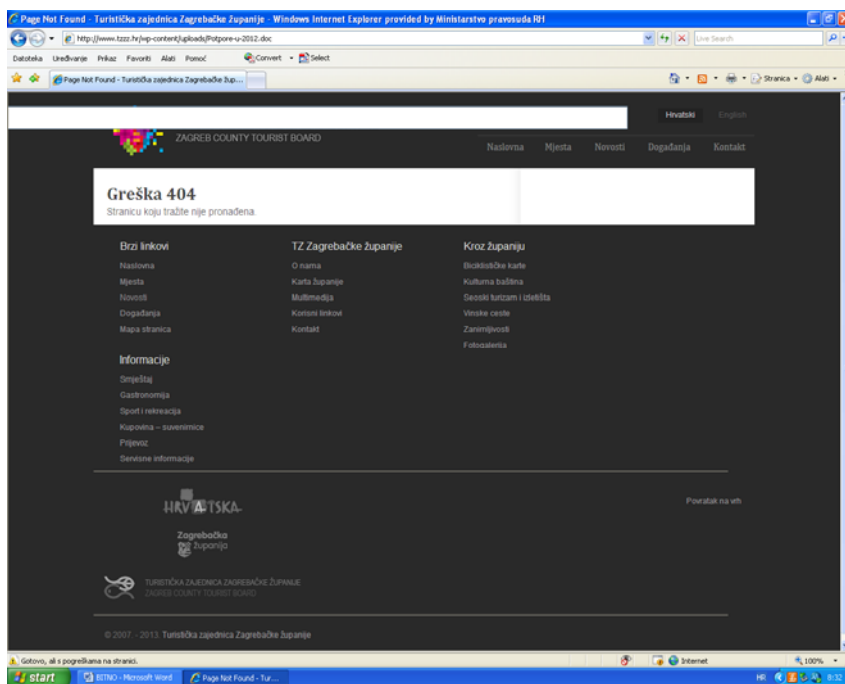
Page Not Found - Turistička zajednica Zagrebačke županije - Windows Internet Explorer provided by Ministarstvo pravosuda RH

http://www.tzzz.hr/wp-content/uploads/Potpore-u-2012.doc

Live Search

Datoteka Uređivanje Prikaz Favoriti Alati Pomoć

Convert Select

Page Not Found - Turistička zajednica Zagrebačke žup...

Stranica Alati

Hrvatski English

ZAGREB COUNTY TOURIST BOARD

Naslovna Mjesta Novosti Događanja Kontakt

Greška 404

Stranicu koju tražite nije pronađena.

Brzi linkovi

Naslovna
Mjesta
Novosti
Događanja
Mapa stranica

TZ Zagrebačke županije

O nama
Karta županije
Multimedija
Korisni linkovi
Kontakt

Kroz županiju

Biciklističke karte
Kulturna baština
Seoski turizam i izletišta
Vinske ceste
Zanimljivosti
Fotogalerija

Informacije

Smještaj
Gastronomija
Sport i rekreacija
Kupovina – suveniri
Prijevoz
Servisne informacije

HRVATSKA

Zagrebačka županija

Povratak na vrh

TURISTIČKA ZAJEDNICA ZAGREBAČKE ŽUPANIJE
ZAGREB COUNTY TOURIST BOARD

© 2007. - 2013. Turistička zajednica Zagrebačke županije

Gotovo, ali s pogreškama na stranici.

Internet

100%

start

BITNO - Microsoft Word

Page Not Found - Tur...

HR 8:32